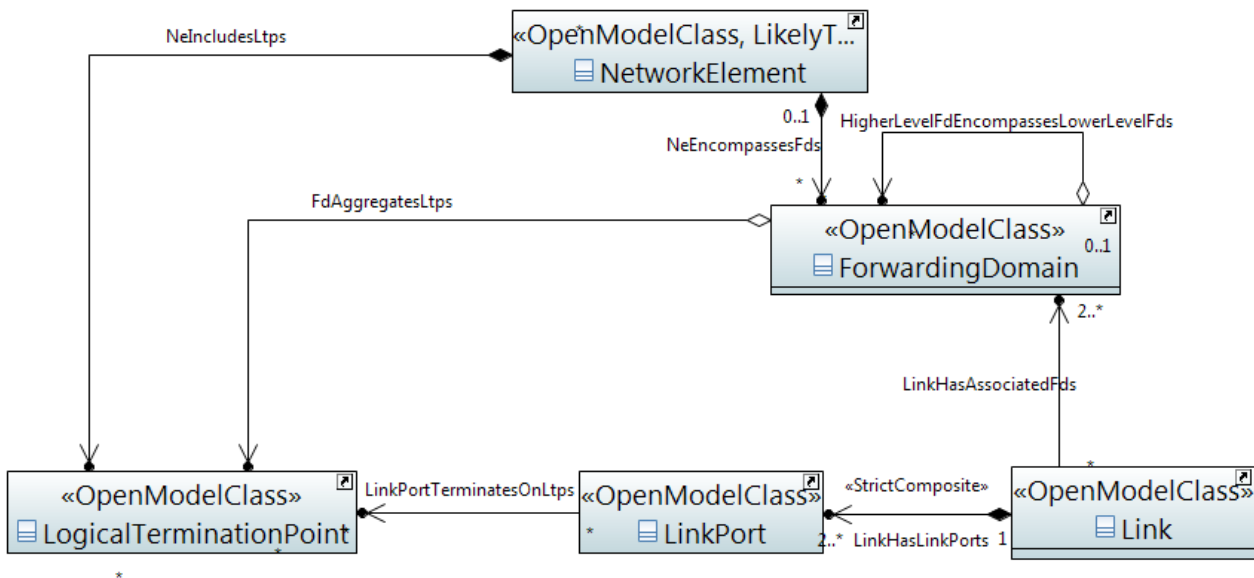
NeIncludesLtps

«OpenModelClass, LikelyT...
NetworkElement

0..1
NeEncompassesFds
*

HigherLevelFdEncompassesLowerLevelFds

FdAggregatesLtps

«OpenModelClass»
ForwardingDomain
0..1

2..*

LinkHasAssociatedFds

*

«OpenModelClass»
LogicalTerminationPoint

LinkPortTerminatesOnLtps

«OpenModelClass»
LinkPort
*

«StrictComposite»
2..* LinkHasLinkPorts 1

«OpenModelClass»
Link

*